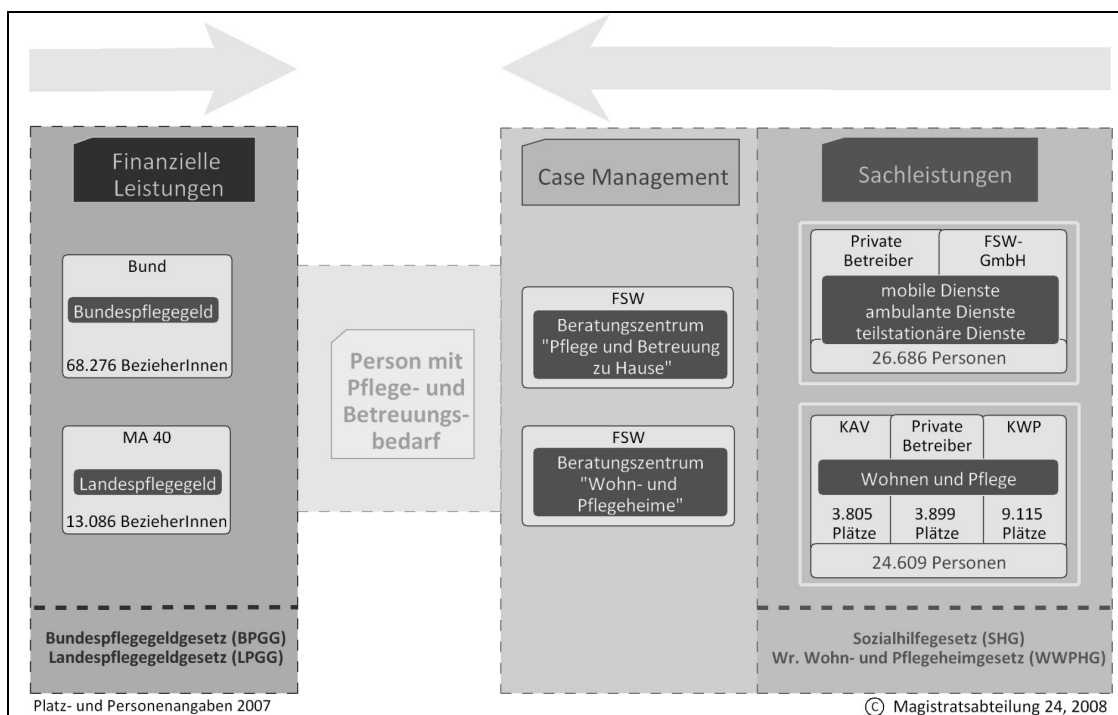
Finanzielle Leistungen

Bund

Bundespflegegeld

68.276 BezieherInnen

MA 40

Landespflegegeld

13.086 BezieherInnen

Bundespflegegeldgesetz (BPGG)
Landespflegegeldgesetz (LPGG)

Person mit Pflege- und Betreuungsbedarf

Case Management

FSW

Beratungszentrum "Pflege und Betreuung zu Hause"

FSW

Beratungszentrum "Wohn- und Pflegeheime"

Sachleistungen

| Private Betreiber | FSW-GmbH |
|---|---|

mobile Dienste
ambulante Dienste
teilstationäre Dienste

26.686 Personen

| KAV | Private Betreiber | KWP |
|---|---|---|

Wohnen und Pflege

| 3.805 Plätze | 3.899 Plätze | 9.115 Plätze |
|---|---|---|

24.609 Personen

Sozialhilfegesetz (SHG)
Wr. Wohn- und Pflegeheimgesetz (WWPHG)

Platz- und Personenangaben 2007

© Magistratsabteilung 24, 2008